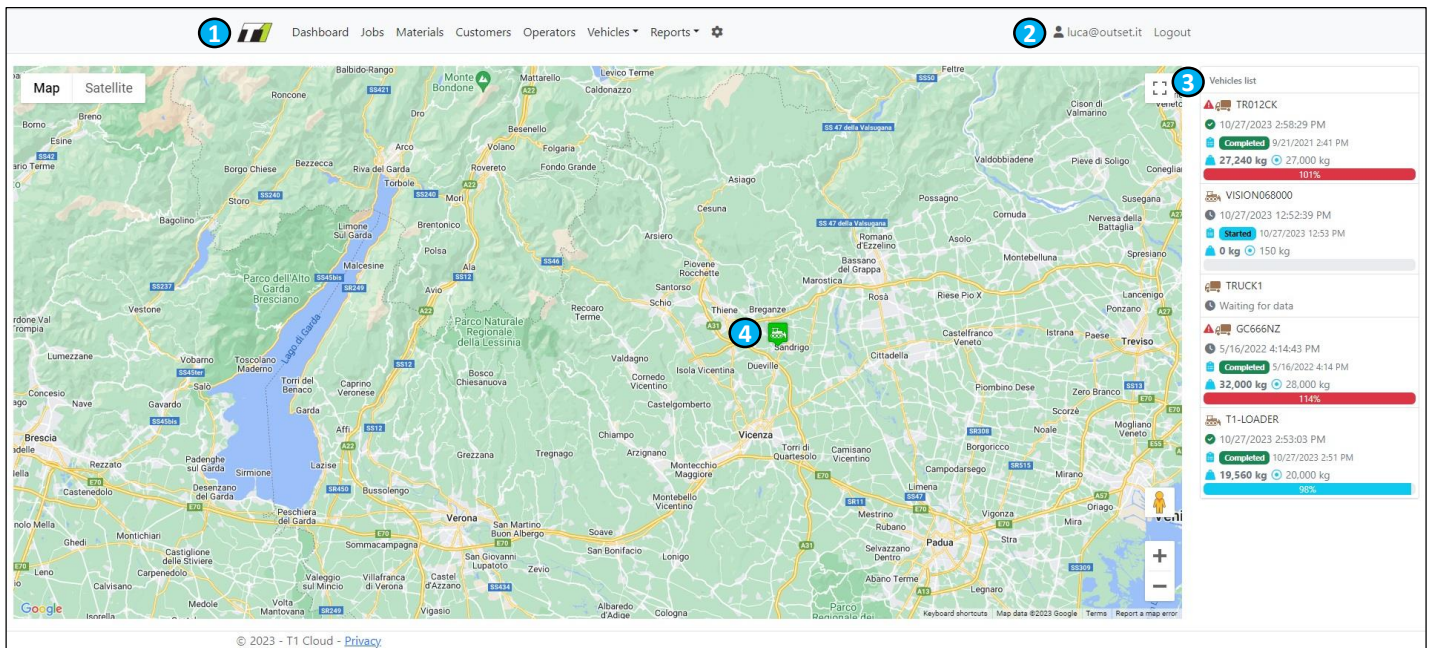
1 Dashboard Jobs Materials Customers Operators Vehicles Reports

2 luca@outset.it Logout

Map Satellite

3 Vehicles list

TR012CK
10/27/2023 2:58:29 PM
Completed 9/21/2021 2:41 PM
27,240 kg 27,000 kg
101%

VISION068000
10/27/2023 12:52:39 PM
Started 10/27/2023 12:53 PM
0 kg 150 kg

TRUCK1
Waiting for data

GC666NZ
5/16/2022 4:14:43 PM
Completed 5/16/2022 4:14 PM
32,000 kg 28,000 kg
114%

T1-LOADER
10/27/2023 2:53:03 PM
Completed 10/27/2023 2:51 PM
19,560 kg 20,000 kg
98%

4

Balbido-Rango Monte Bondone Mattarello Levico Terme Roncone Caldonazzo Breno Borno Esine Arco Besenello Folgaria Cison di Valmarino Borgo Chiese Bezzecca Riva del Garda Torbole Volano Rovereto Fondo Grande Asiago Valdobbiadene Pieve di Soligo Darfo Boario Terme Storo Mori Cesuna Possagno Conegliano Bagolino Limone Sul Garda Brentonico Arsiero Romano d'Ezzelino Asolo Nervesa della Battaglia Malcesine Polsa Ala Piovene Rocchette Bassano del Grappa Montebelluna Parco dell'Alto Garda Bresciano Avio Santorso Marostica Vestone Lago di Garda Recoaro Terme Schio Thiene Breganze Rosà Riese Pio X Lancenigo Parco Naturale Regionale della Lessinia Ponzano Castelfranco Veneto Trevignano Lumezzane Vobarno Toscolano Maderno Valdagno Sandrigo Cittadella Paese Treviso Salò Torri del Benaco Caprino Veronese Bosco Chiesanuova Cornedo Vicentino Isola Vicentina Dueville Piombino Dese Gavardo Garda Affi Castelgomberto Zero Branco Concesio Scorzè Brescia Chiampo Vicenza Torri di Quartesolo Camisano Vicentino Borgoricco Mogliano Veneto Rezzato Padenghe sul Garda Sirmione Lazise Grezzana Arzignano Campodarsego Castenedolo Desenzano del Garda Bussolengo Montecchio Maggiore Limena Peschiera del Garda Verona San Martino Buon Albergo Montebello Vicentino Vigonza Mira Oriago Ghedi Montichiari Sommacampagna Soave Mestrino Rubano Castiglione delle Stiviere San Giovanni Lupatoto San Bonifacio Lonigo Selvazzano Dentro Padua Carpenedolo Valeggio sul Mincio Villafranca di Verona Castel d'Azzano Zevio Abano Terme Legnaro Calvisano Medole Volta Mantovana Vigasio Albaredo d'Adige Cologna Isorella Parco Regionale dei

Keyboard shortcuts Map data ©2023 Google Terms Report a map error
Google

© 2023 - T1 Cloud - Privacy